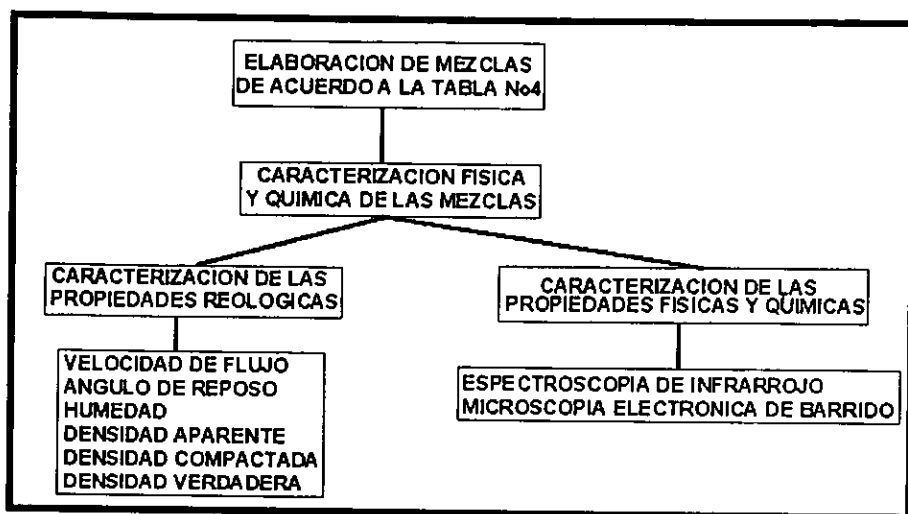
ELABORACION DE MEZCLAS DE ACUERDO A LA TABLA No4

CARACTERIZACION FISICA Y QUIMICA DE LAS MEZCLAS

CARACTERIZACION DE LAS PROPIEDADES REOLOGICAS

VELOCIDAD DE FLUJO
ANGULO DE REPOSO
HUMEDAD
DENSIDAD APARENTE
DENSIDAD COMPACTADA
DENSIDAD VERDADERA

CARACTERIZACION DE LAS PROPIEDADES FISICAS Y QUIMICAS

ESPECTROSCOPIA DE INFRARROJO
MICROSCOPIA ELECTRONICA DE BARRIDO